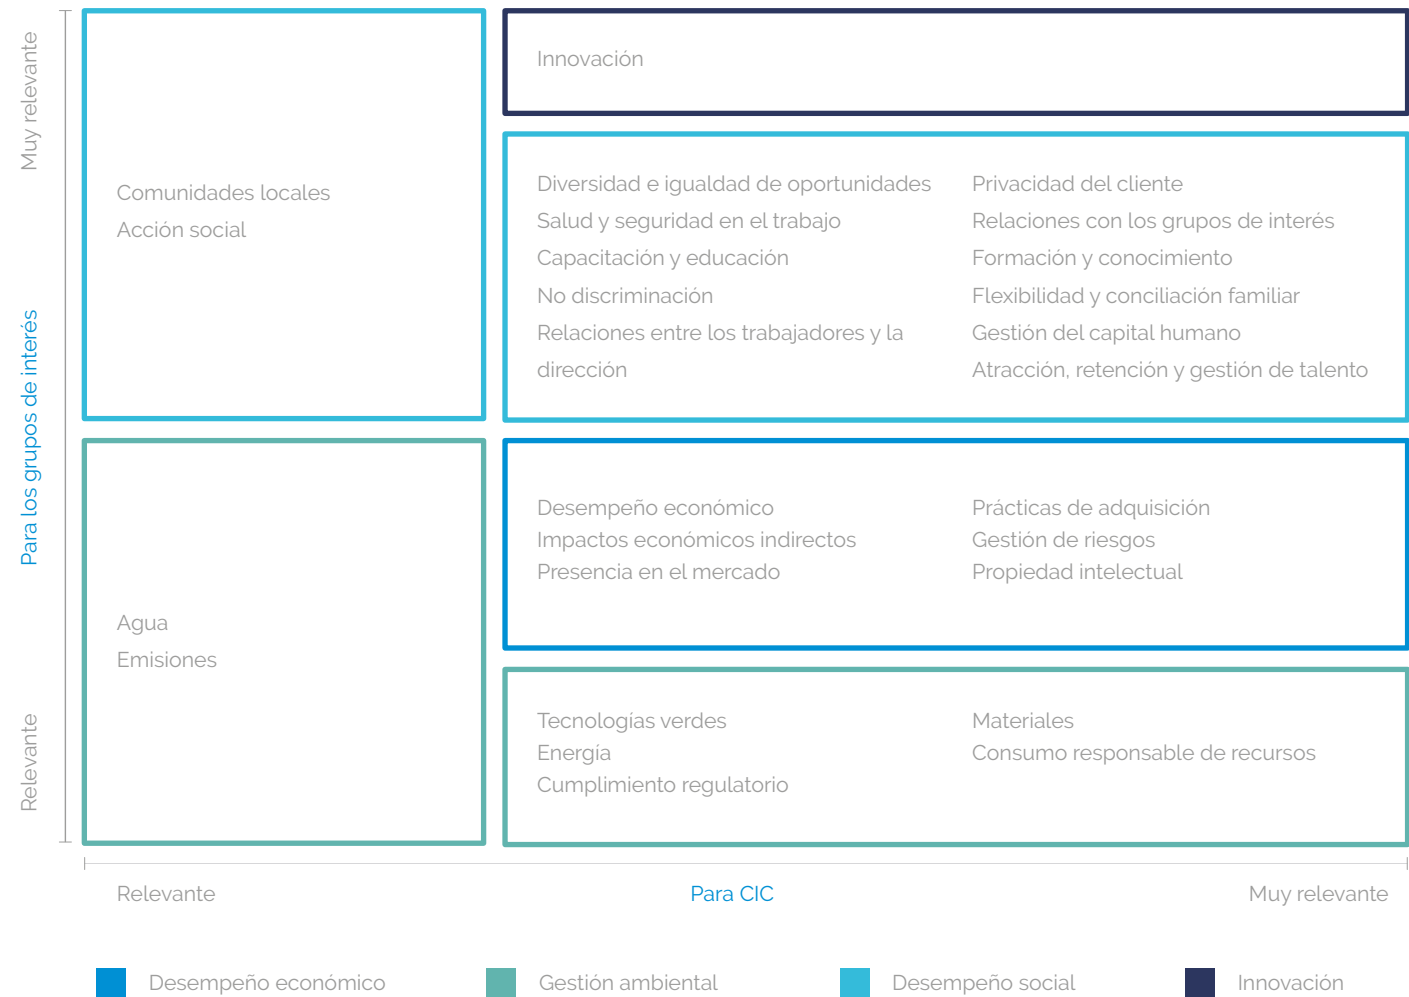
Muy relevante

Para los grupos de interés

Relevante

Comunidades locales
Acción social

Innovación

Diversidad e igualdad de oportunidades
Salud y seguridad en el trabajo
Capacitación y educación
No discriminación
Relaciones entre los trabajadores y la dirección

Privacidad del cliente
Relaciones con los grupos de interés
Formación y conocimiento
Flexibilidad y conciliación familiar
Gestión del capital humano
Atracción, retención y gestión de talento

Agua
Emisiones

Desempeño económico
Impactos económicos indirectos
Presencia en el mercado

Prácticas de adquisición
Gestión de riesgos
Propiedad intelectual

Tecnologías verdes
Energía
Cumplimiento regulatorio

Materiales
Consumo responsable de recursos

Relevante

Para CIC

Muy relevante

Desempeño económico

Gestión ambiental

Desempeño social

Innovación